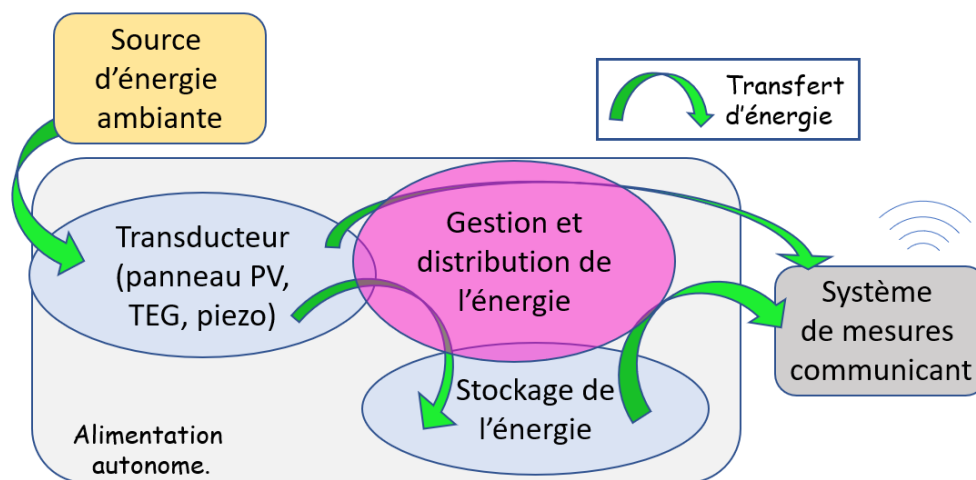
Source d’énergie ambiante

Transfert d’énergie

Transducteur (panneau PV, TEG, piezo)

Gestion et distribution de l’énergie

Système de mesures communicant

Stockage de l’énergie

Alimentation autonome.